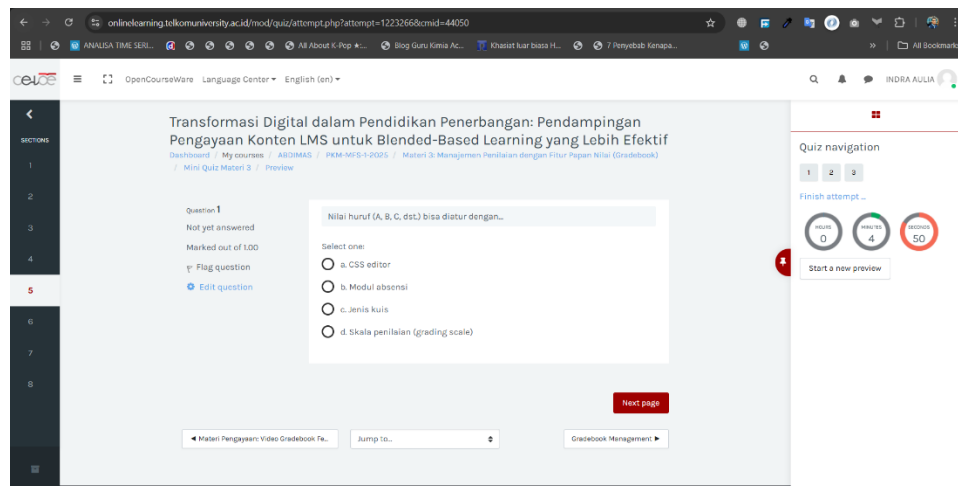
onlinelearning.telkomuniversity.ac.id/mod/quiz/attempt.php?attempt=1232266&cmid=44050

ANALISA TIME SERI... All About K-Pop ★:... Blog Guru Kimia Ac... Khasiat luar biasa H... 7 Penyebab Kenapa... » All Bookmarks

CeLoE OpenCourseWare Language Center ▾ English (en) ▾ INDRA AULIA

SECTIONS
1
2
3
4
5
6
7
8

Transformasi Digital dalam Pendidikan Penerbangan: Pendampingan Pengayaan Konten LMS untuk Blended-Based Learning yang Lebih Efektif

Dashboard / My courses / ABDIMAS / PKM-MFS-1-2025 / Materi 3: Manajemen Penilaian dengan Fitur Papan Nilai (Gradebook) / Mini Quiz Materi 3 / Preview

Question 1
Not yet answered
Marked out of 1.00
Flag question
Edit question

Nilai huruf (A, B, C, dst.) bisa diatur dengan...

Select one:
a. CSS editor
b. Modul absensi
c. Jenis kuis
d. Skala penilaian (grading scale)

Next page

◄ Materi Pengayaan: Video Gradebook Fe...
Jump to...
Gradebook Management ►

Quiz navigation
1 2 3
Finish attempt ...
HOURS 0
MINUTES 4
SECONDS 50
Start a new preview